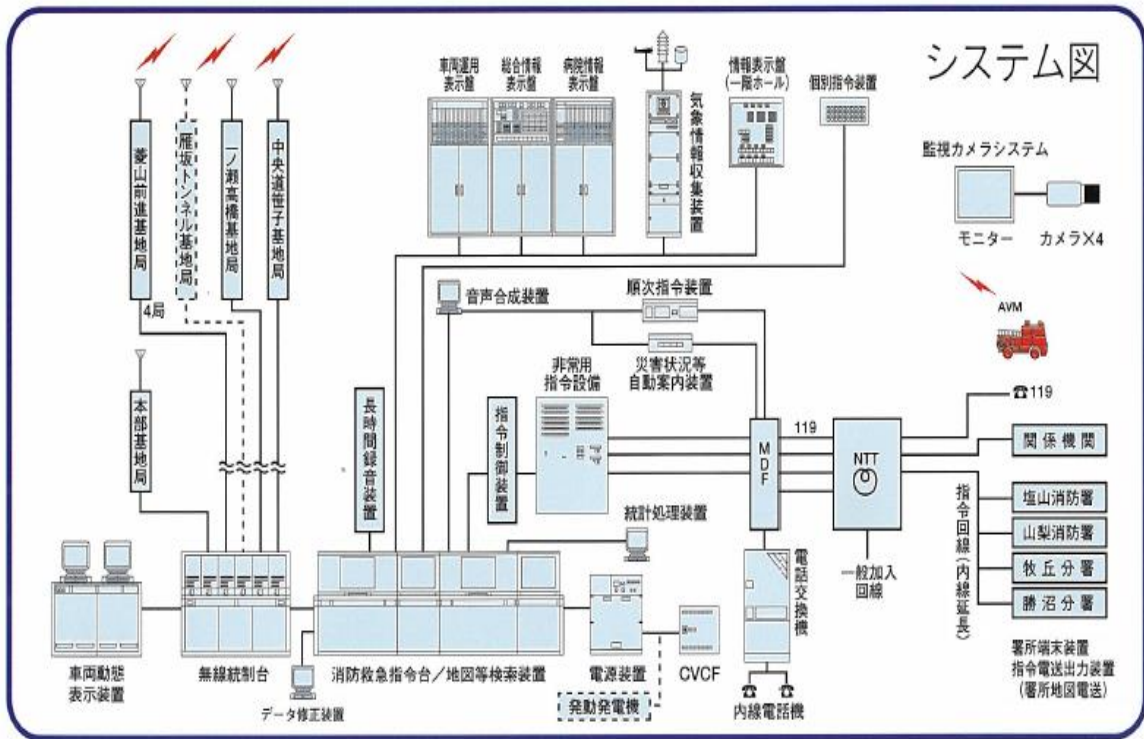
システム図

菱山前進基地局
4局
雁坂トンネル基地局
一ノ瀬高橋基地局
中央道笹子基地局
本部基地局

車両運用表示盤
総合情報表示盤
病院情報表示盤
気象情報収集装置
情報表示盤(一階ホール)
個別指令装置

監視カメラシステム
モニター
カメラX4
AVM

音声合成装置
順次指令装置
災害状況等自動案内装置
非常用指令設備
長時間録音装置
指令制御装置
統計処理装置

MDF
119
NTT
☎119
関係機関
指令回線(内線延長)
塩山消防署
山梨消防署
牧丘分署
勝沼分署
一般加入回線
電話交換機

車両動態表示装置
無線統制台
消防救急指令台/地図等検索装置
データ修正装置
電源装置
CVCF
発動発電機
内線電話機
署所端末装置
指令電送出力装置
(署所地図電送)